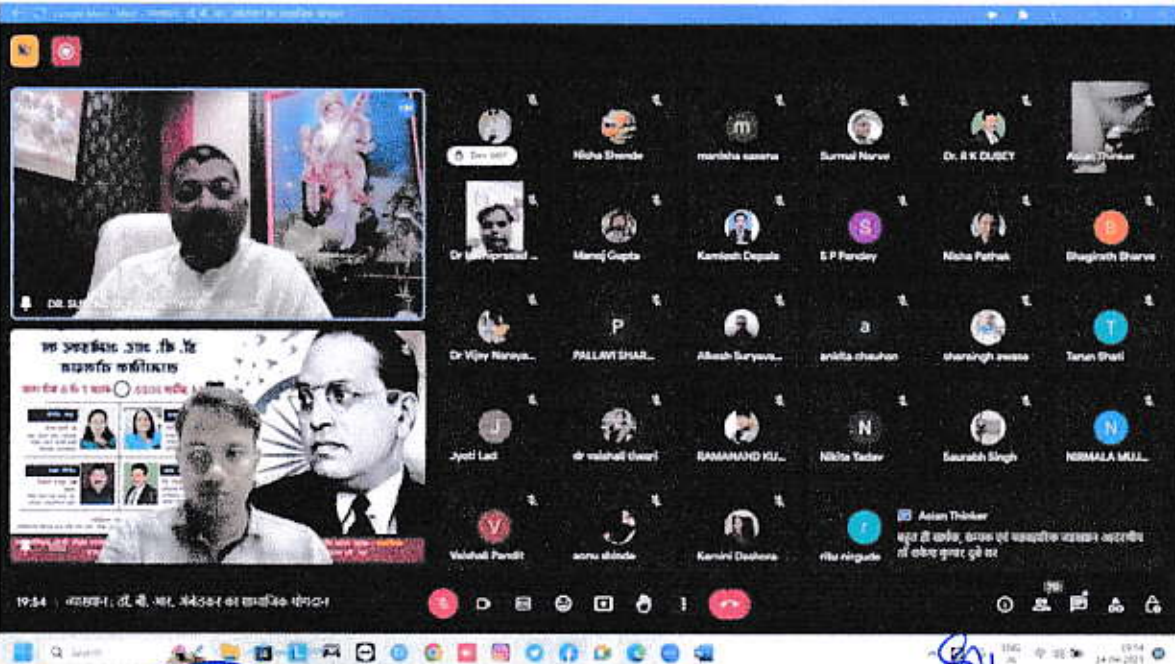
DR. SU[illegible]

Nisha Shende
manisha saxena
Surmai Narve
Dr. R K DUBEY
Asian Thinker

Dr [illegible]prasad ...
Manoj Gupta
Kamlesh Depale
S P Pandey
Nisha Pathak
Bhagirath Bharve

Dr Vijay Narwya...
PALLAVI SHAR...
Alkesh Suryava...
ankita chauhan
sharsingh awasa
Tarun Shati

Jyoti Lad
dr vaishali tiwari
RAMANAND KU...
Nikita Yadav
Saurabh Singh
NIRMALA MU...

Vaishali Pandit
sonu shinde
Kamini Deshora
ritu nigurde

Asian Thinker
बहुत ही सार्थक, रोचक एवं महत्वपूर्ण व्याख्यान आदरणीय डॉ राकेश कुमार दुबे सर

19:54 | व्याख्यान: डॉ. बी. आर. अंबेडकर का सामाजिक योगदान

Search